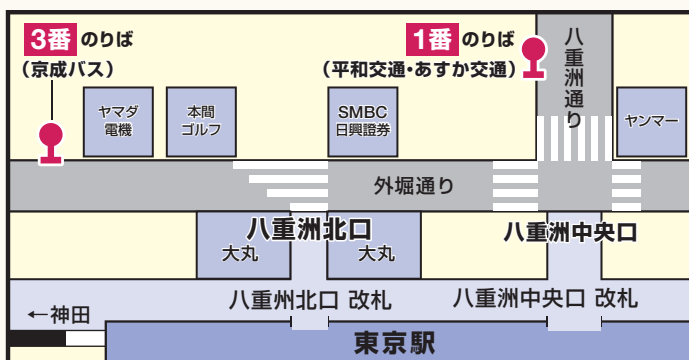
3番 のりば
（京成バス）

1番 のりば
（平和交通・あすか交通）

八重洲通り

ヤマダ電機

本間ゴルフ

SMBC日興證券

ヤンマー

外堀通り

八重洲北口

大丸

大丸

八重洲中央口

←神田

八重洲北口 改札

八重洲中央口 改札

東京駅